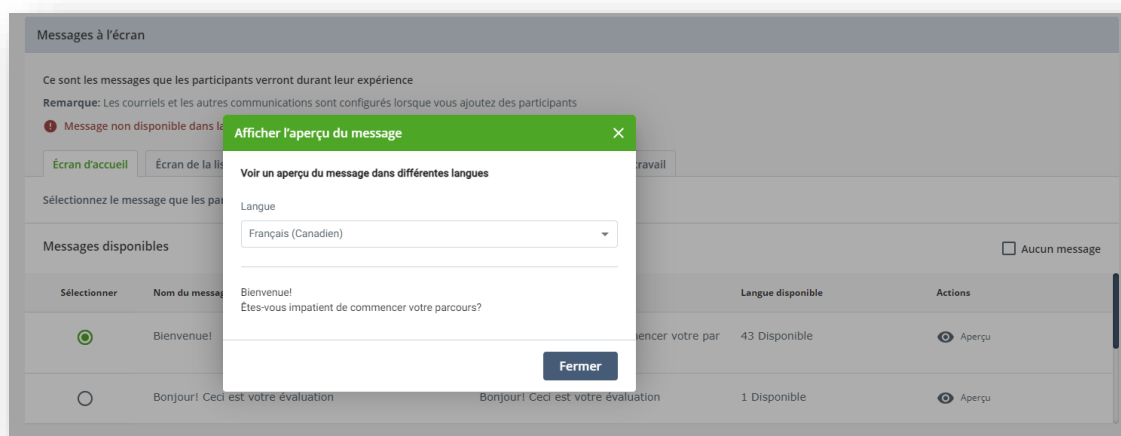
Messages à l'écran

Ce sont les messages que les participants verront durant leur expérience

Remarque: Les courriels et les autres communications sont configurés lorsque vous ajoutez des participants

Message non disponible dans la

Écran d'accueil | Écran de la lis | travail

Sélectionnez le message que les par

Messages disponibles

Aucun message

| Sélectionner | Nom du messag | | Langue disponible | Actions |
|---|---|---|---|---|
| ◉ | Bienvenue! | ncer votre par | 43 Disponible | Aperçu |
| ○ | Bonjour! Ceci est votre évaluation | Bonjour! Ceci est votre évaluation | 1 Disponible | Aperçu |

Afficher l'aperçu du message

Voir un aperçu du message dans différentes langues

Langue

Français (Canadien)

Bienvenue!
Êtes-vous impatient de commencer votre parcours?

Fermer